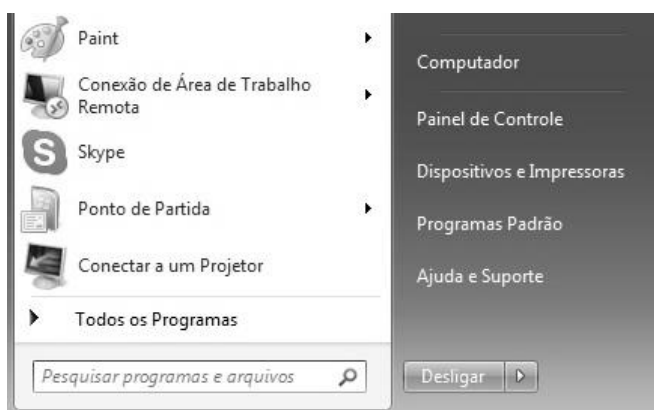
Paint

Conexão de Área de Trabalho Remota

Skype

Ponto de Partida

Conectar a um Projetor

Todos os Programas

Pesquisar programas e arquivos

Computador

Painel de Controle

Dispositivos e Impressoras

Programas Padrão

Ajuda e Suporte

Desligar